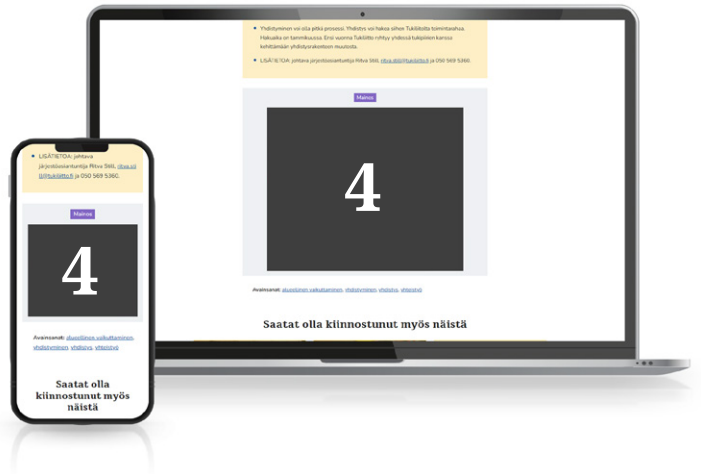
Yhdistyminen voi olla pitkä prosessi. Yhdistys voi hakea siihen Tukiliitolta toimintaavua. Hakuaika on tammikuussa. Ensi vuonna Tukiliitto ryhtyy yhdessä tukipiirien kanssa kehittämään yhdistysrakenteen muutosta.

LISÄTIETOA: johtava järjestösuunnittelija Ritva Still, ritva.still@tukiliitto.fi ja 050 569 5360.

Mainos

4

Avainsanat: alueellinen vaikuttaminen, yhdistyminen, yhdistys, yhteistyö

Saatat olla kiinnostunut myös näistä

LISÄTIETOA: johtava järjestösuunnittelija Ritva Still, ritva.still@tukiliitto.fi ja 050 569 5360.

Mainos

4

Avainsanat: alueellinen vaikuttaminen, yhdistyminen, yhdistys, yhteistyö

Saatat olla kiinnostunut myös näistä